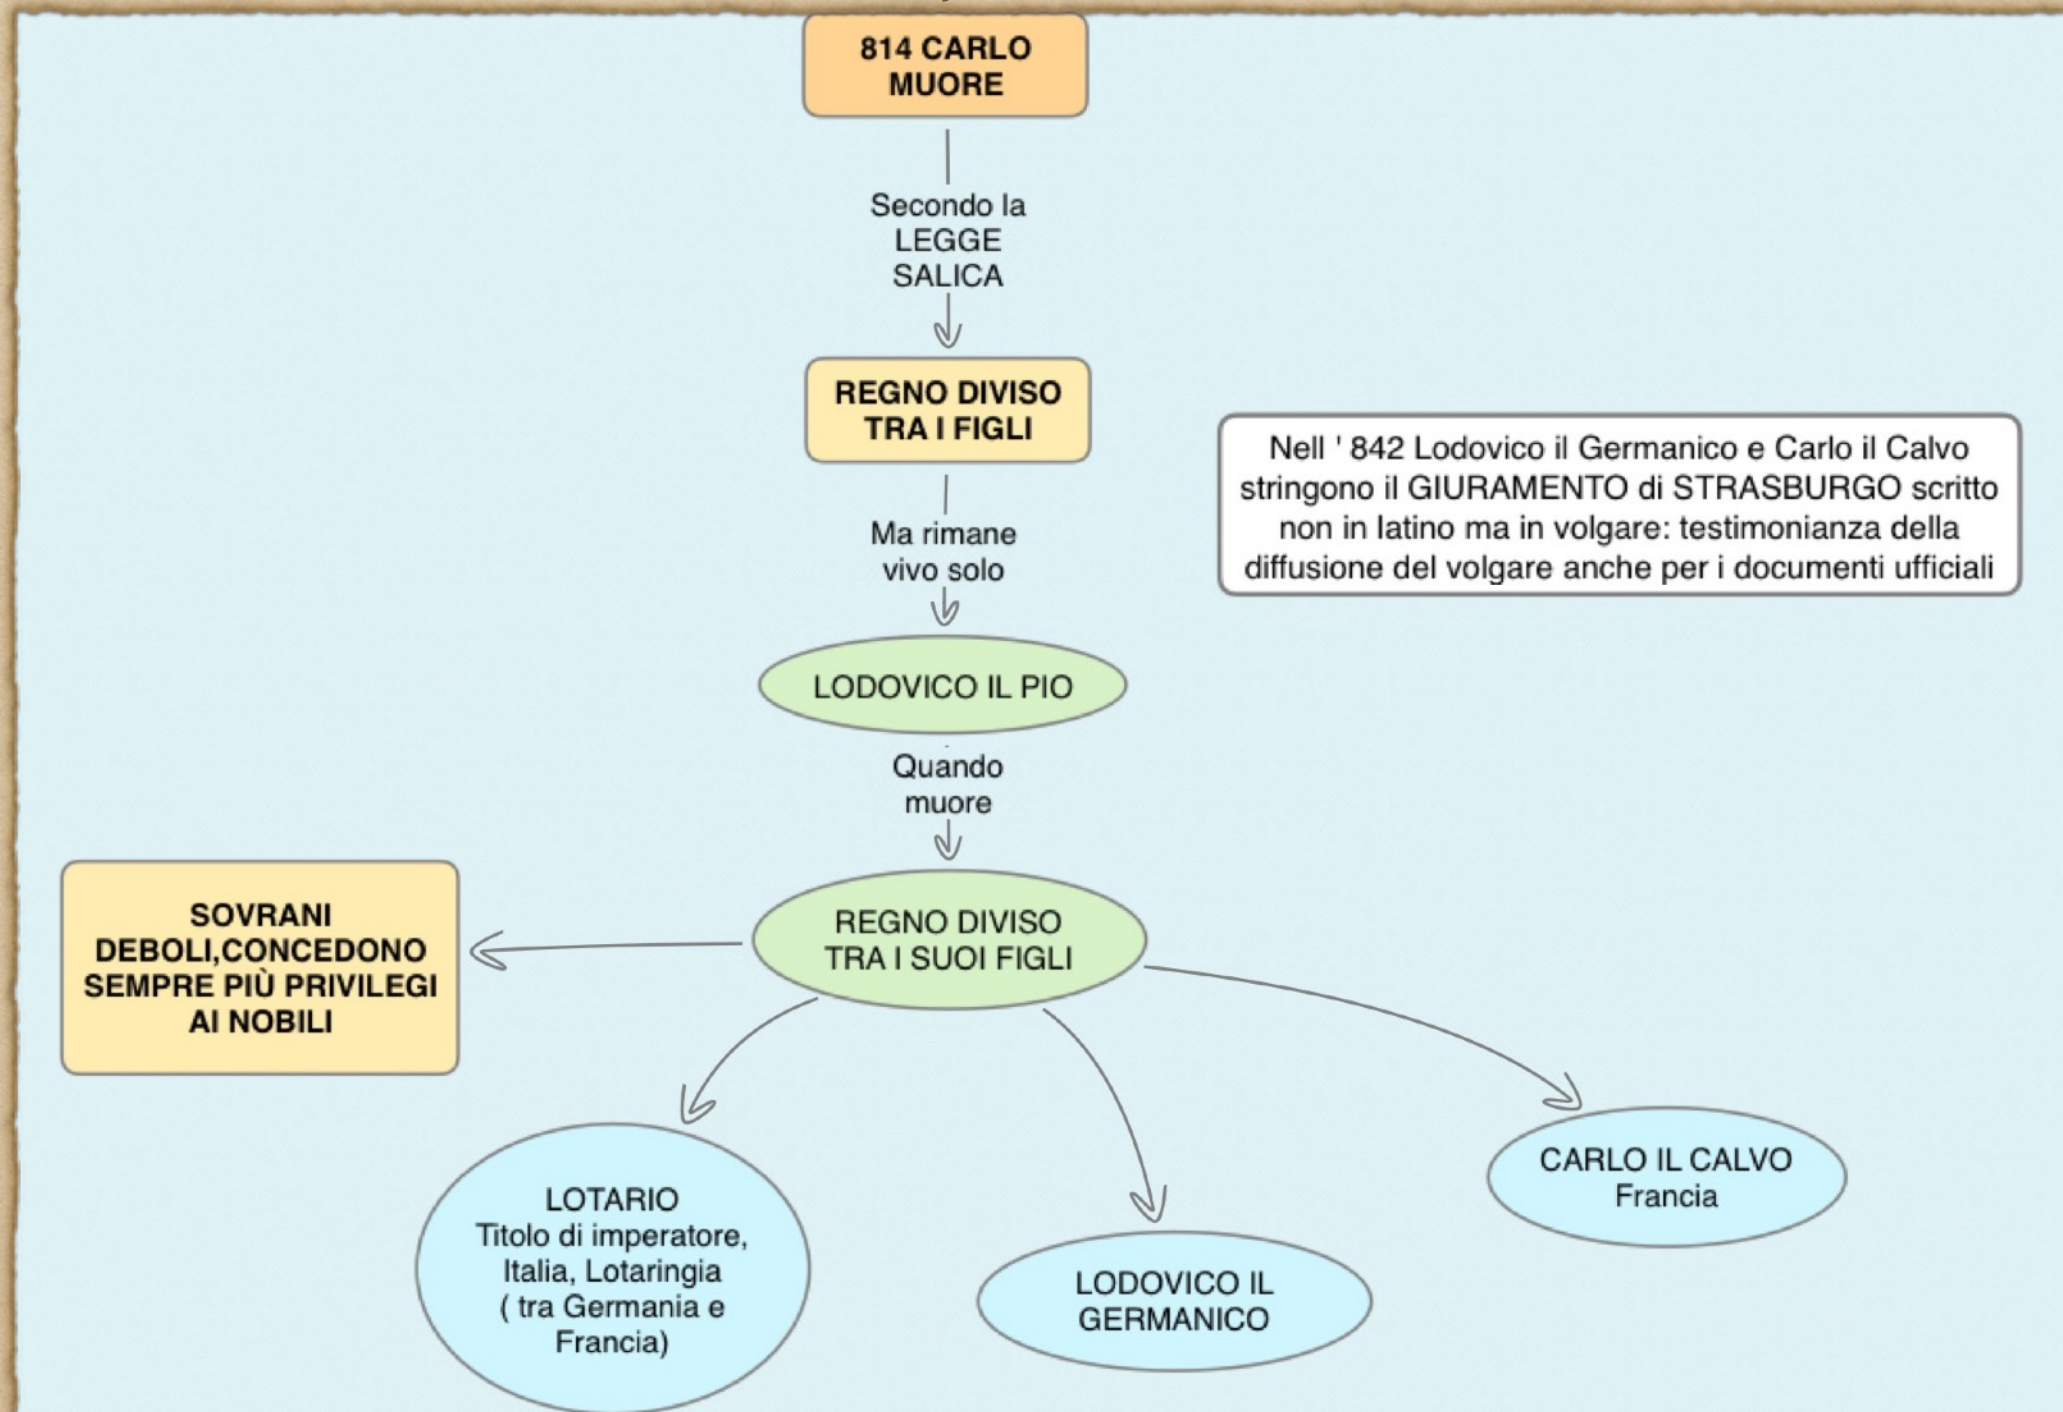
814 CARLO MUORE

Secondo la LEGGE SALICA

REGNO DIVISO TRA I FIGLI

Nell ' 842 Lodovico il Germanico e Carlo il Calvo stringono il GIURAMENTO di STRASBURGO scritto non in latino ma in volgare: testimonianza della diffusione del volgare anche per i documenti ufficiali

Ma rimane vivo solo

LODOVICO IL PIO

Quando muore

SOVRANI DEBOLI,CONCEDONO SEMPRE PIÙ PRIVILEGI AI NOBILI

REGNO DIVISO TRA I SUOI FIGLI

CARLO IL CALVO
Francia

LOTARIO
Titolo di imperatore, Italia, Lotaringia ( tra Germania e Francia)

LODOVICO IL GERMANICO